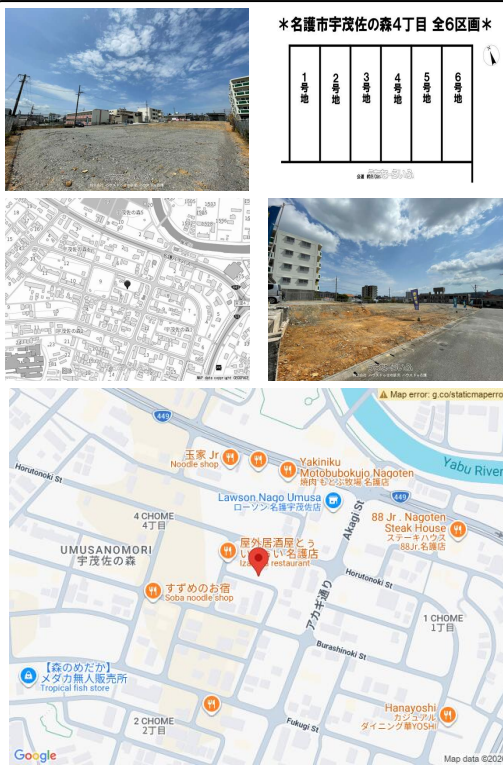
＊名護市宇茂佐の森4丁目 全6区画＊

1号地

2号地

3号地

4号地

5号地

6号地

⚠ Map error: g.co/staticmaperro

449

Yabu River

玉家 Jr
Noodle shop

Yakiniku Motobubokujo Nagoten
焼肉 もとぶ牧場 名護店

Horutonoki St

Lawson Nago Umusa
ローソン 名護宇茂佐店

449

4 CHOME
4丁目

88 Jr. Nagoten Steak House
ステーキハウス 88Jr. 名護店

UMUSANOMORI
宇茂佐の森

屋外居酒屋とぅ いぃ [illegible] い 名護店
Izakaya restaurant

Akagi St

アカギ通り

Horutonoki St

すずめのお宿
Soba noodle shop

1 CHOME
1丁目

Burashinoki St

【森のめだか】
メダカ無人販売所
Tropical fish store

Hanayoshi
カジュアル ダイニング華YOSHI

2 CHOME
2丁目

Fukugi St

Google

Map data ©202